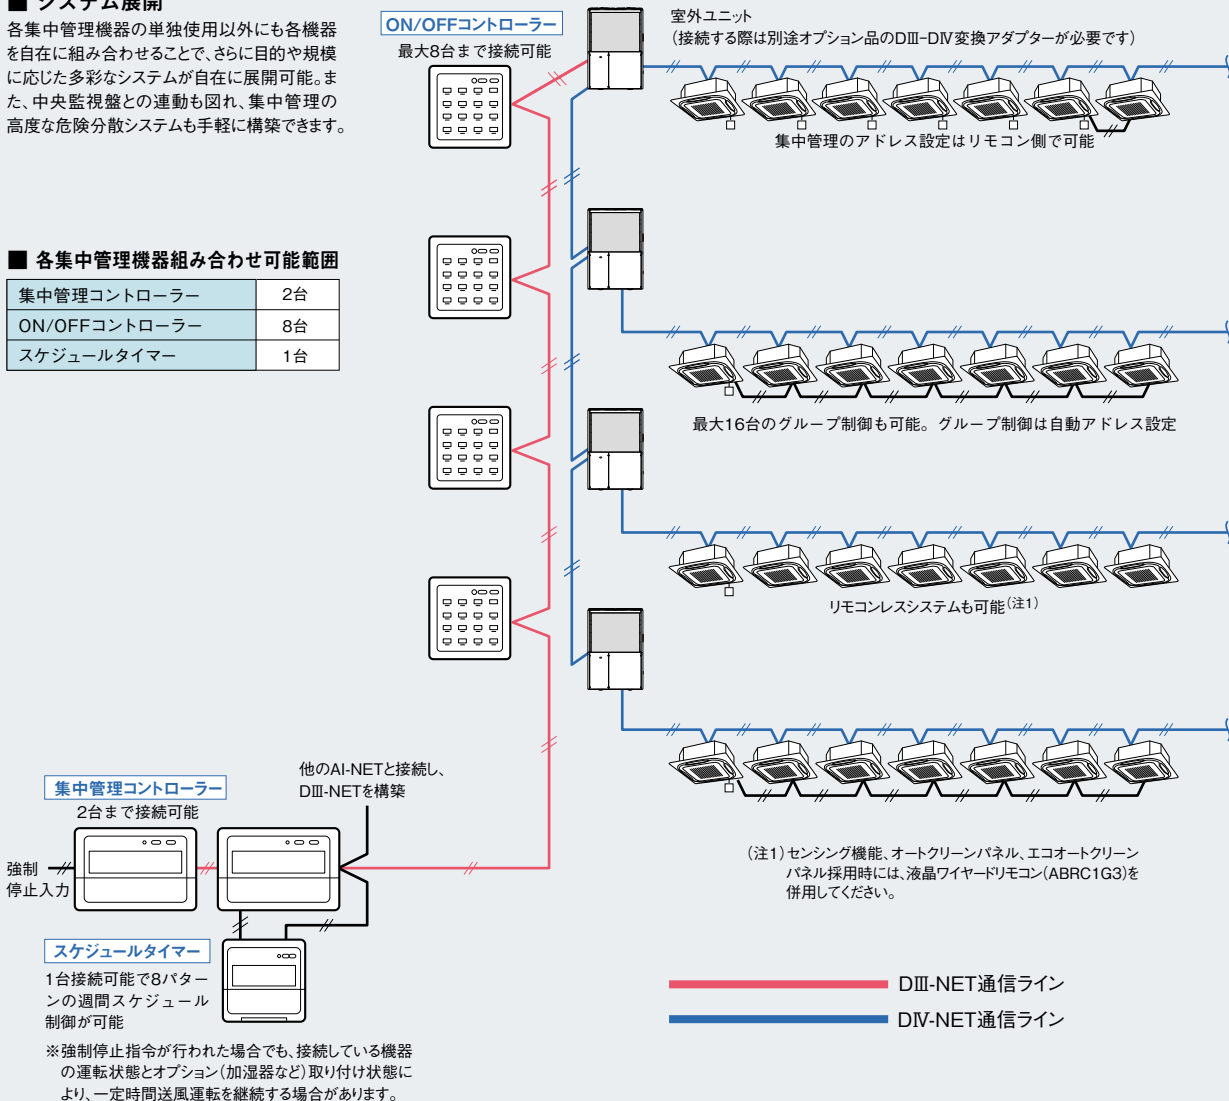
■ システム展開

各集中管理機器の単独使用以外にも各機器を自在に組み合わせることで、さらに目的や規模に応じた多彩なシステムが自在に展開可能。また、中央監視盤との連動も図れ、集中管理の高度な危険分散システムも手軽に構築できます。

■ 各集中管理機器組み合わせ可能範囲

| 集中管理コントローラー | 2台 |
|---|---|
| ON/OFFコントローラー | 8台 |
| スケジュールタイマー | 1台 |

ON/OFFコントローラー
最大8台まで接続可能

室外ユニット
（接続する際は別途オプション品のDⅢ-DⅣ変換アダプターが必要です）

集中管理のアドレス設定はリモコン側で可能

最大16台のグループ制御も可能。グループ制御は自動アドレス設定

リモコンレスシステムも可能（注1）

他のAI-NETと接続し、DⅢ-NETを構築

集中管理コントローラー
2台まで接続可能

強制停止入力

スケジュールタイマー
1台接続可能で8パターンの週間スケジュール制御が可能

※強制停止指令が行われた場合でも、接続している機器の運転状態とオプション（加湿器など）取り付け状態により、一定時間送風運転を継続する場合があります。

（注1）センシング機能、オートクリーンパネル、エコオートクリーンパネル採用時には、液晶ワイヤードリモコン（ABRC1G3）を併用してください。

DⅢ-NET通信ライン
DⅣ-NET通信ライン